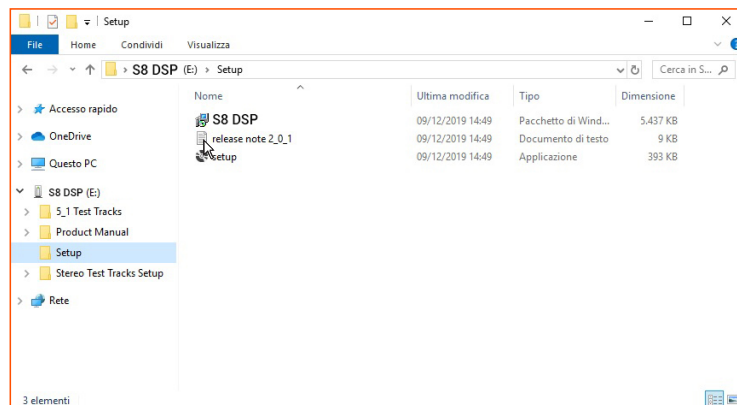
Setup

File Home Condividi Visualizza

S8 DSP (E:) › Setup

Cerca in S...

Accesso rapido
OneDrive
Questo PC
S8 DSP (E:)
5_1 Test Tracks
Product Manual
Setup
Stereo Test Tracks Setup
Rete

| Nome | Ultima modifica | Tipo | Dimensione |
|---|---|---|---|
| S8 DSP | 09/12/2019 14:49 | Pacchetto di Wind... | 5.437 KB |
| release note 2_0_1 | 09/12/2019 14:49 | Documento di testo | 9 KB |
| setup | 09/12/2019 14:49 | Applicazione | 393 KB |

3 elementi